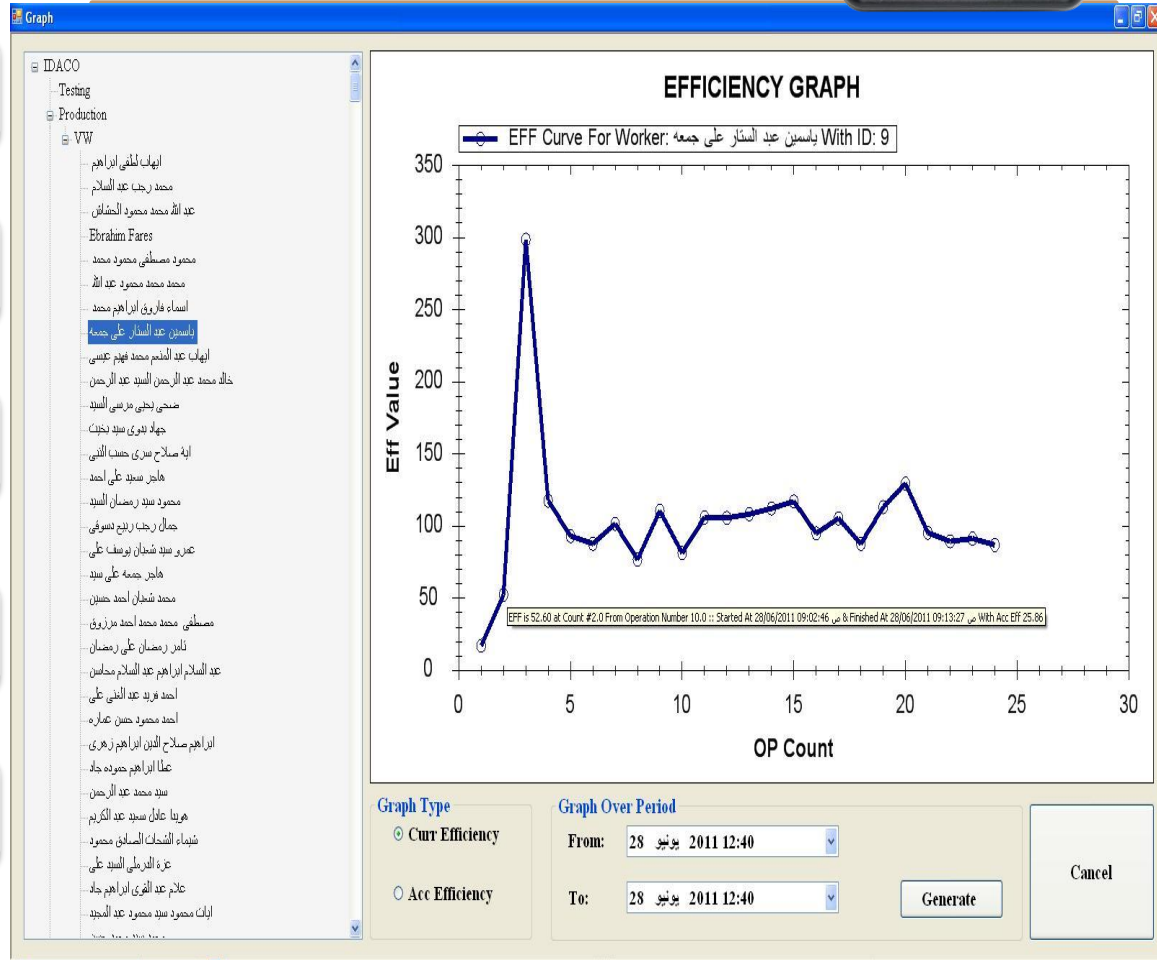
Graph

IDACO
Testing
Production
VW
ايهاب لطفى ابراهيم
محمد رجب عبد السلام
عبد الله محمد محمود الحشاش
Ebrahim Fares
محمود مصطفى محمود محمد
محمد محمد محمود عبد الله
اسماء فاروق ابراهيم محمد
ياسمين عبد الستار على جمعه
ايهاب عبد المنعم محمد فهيم عيسى
خالد محمد عبد الرحمن السيد عبد الرحمن
ضحى يحيى مرسى السيد
جهاد بدوى سيد بخيت
اية صلاح سرى حسب النبى
هاجر سعيد على احمد
محمود سيد رمضان السيد
جمال رجب ربيع دسوقى
عمرو سيد شعبان يوسف على
هاجر جمعه على سيد
محمد شعبان احمد حسين
مصطفى محمد محمد احمد مرزوق
تامر رمضان على رمضان
عبد السلام ابراهيم عبد السلام محاسن
احمد فريد عبد الغنى على
احمد محمود حسن عماره
ابراهيم صلاح الدين ابراهيم زهرى
عطا ابراهيم حموده جاد
سيد محمد عبد الرحمن
هويدا عادل سيد عبد الكريم
شيماء الشحات الصادق محمود
عزة الدرملى السيد على
علام عبد القوى ابراهيم جاد
ايات محمود سيد محمود عبد المجيد
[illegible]

EFFICIENCY GRAPH

EFF Curve For Worker: ياسمين عبد الستار على جمعه With ID: 9

Eff Value
350
300
250
200
150
100
50
0

0 5 10 15 20 25 30
OP Count

EFF is 52.60 at Count #2.0 From Operation Number 10.0 :: Started At 28/06/2011 09:02:46 ص & Finished At 28/06/2011 09:13:27 ص With Acc Eff 25.86

Graph Type
Curr Efficiency
Acc Efficiency

Graph Over Period
From: 28 يونيو 2011 12:40
To: 28 يونيو 2011 12:40
Generate

Cancel